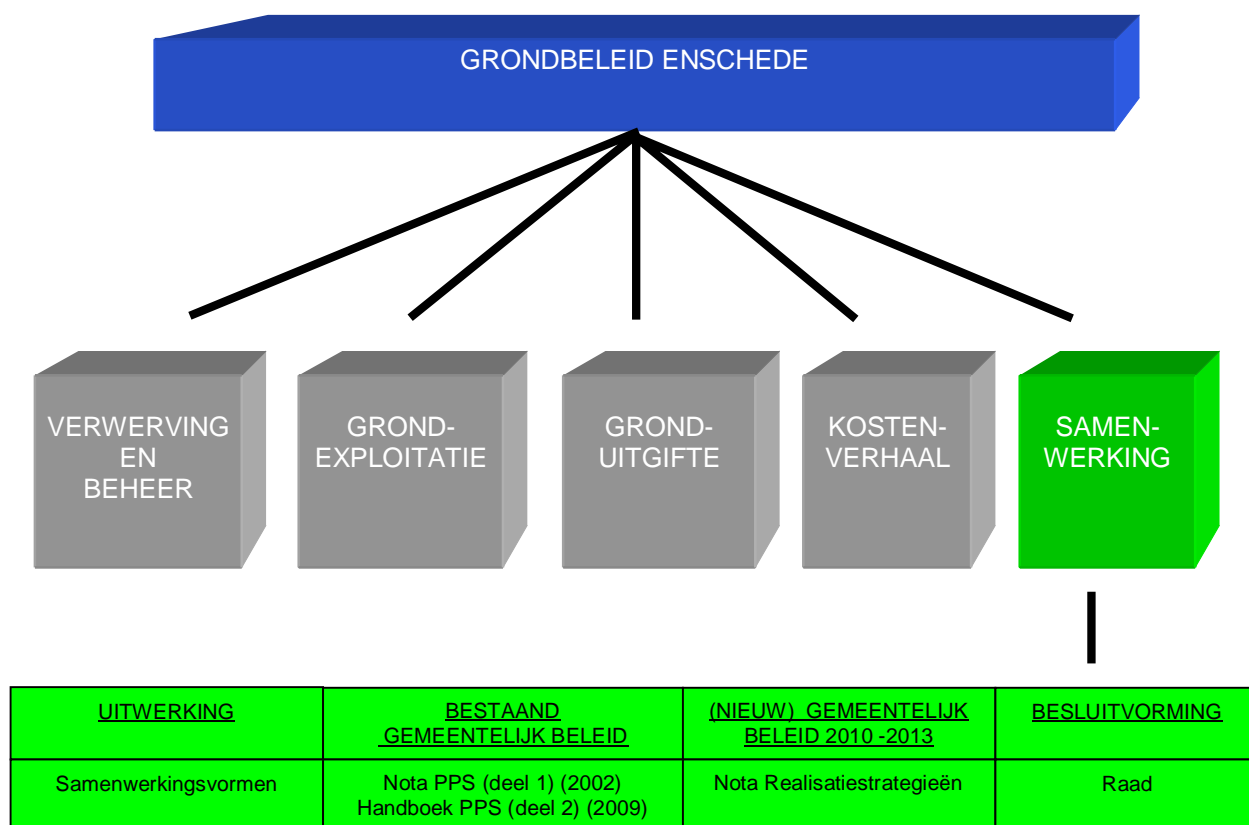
GRONDBELEID ENSCHEDE

VERWERVING EN BEHEER

GROND-EXPLOITATIE

GROND-UITGIFTE

KOSTEN-VERHAAL

SAMEN-WERKING

| UITWERKING | BESTAAND GEMEENTELIJK BELEID | (NIEUW) GEMEENTELIJK BELEID 2010 -2013 | BESLUITVORMING |
|---|---|---|---|
| Samenwerkingsvormen | Nota PPS (deel 1) (2002) Handboek PPS (deel 2) (2009) | Nota Realisatiestrategieën | Raad |